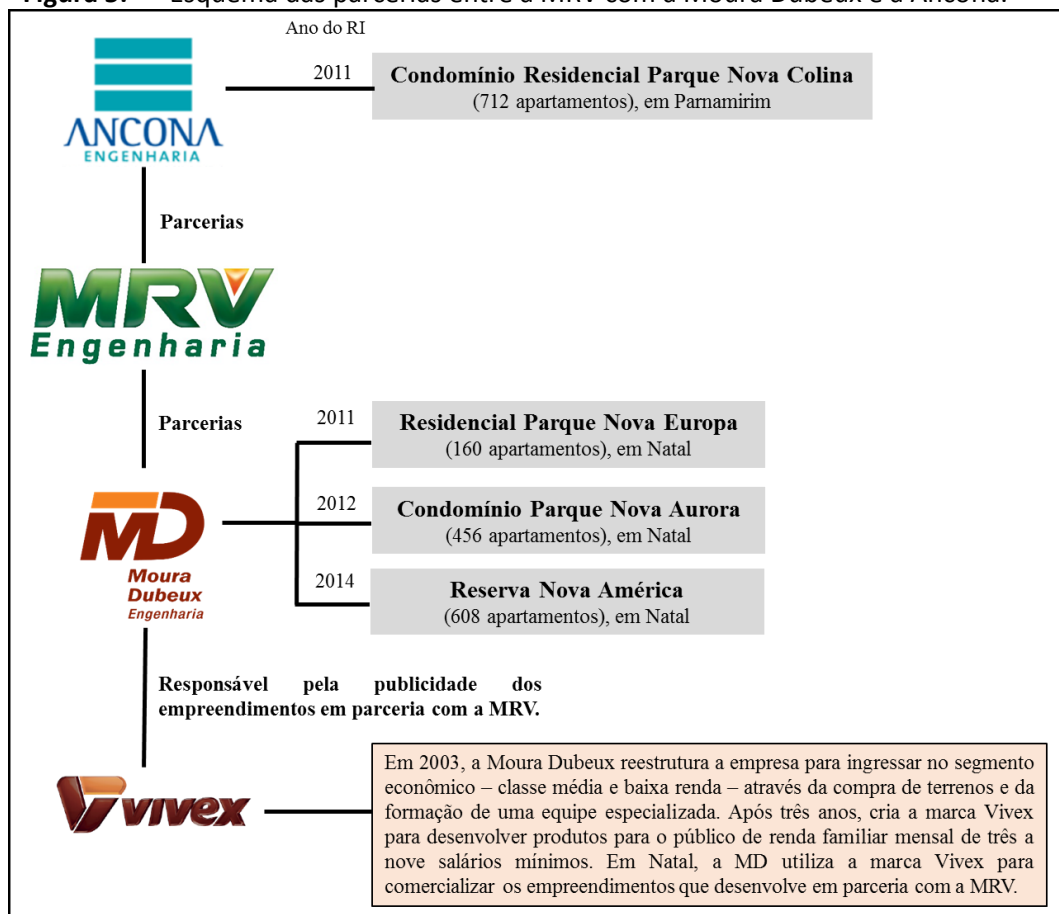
Figura 5: Esquema das parcerias entre a MRV com a Moura Dubeux e a Ancona.

Ano do RI

ANCONA ENGENHARIA

2011 Condomínio Residencial Parque Nova Colina (712 apartamentos), em Parnamirim

Parcerias

MRV Engenharia

Parcerias

2011 Residencial Parque Nova Europa (160 apartamentos), em Natal

2012 Condomínio Parque Nova Aurora (456 apartamentos), em Natal

2014 Reserva Nova América (608 apartamentos), em Natal

MD Moura Dubeux Engenharia

Responsável pela publicidade dos empreendimentos em parceria com a MRV.

vivex

Em 2003, a Moura Dubeux reestrutura a empresa para ingressar no segmento econômico – classe média e baixa renda – através da compra de terrenos e da formação de uma equipe especializada. Após três anos, cria a marca Vivex para desenvolver produtos para o público de renda familiar mensal de três a nove salários mínimos. Em Natal, a MD utiliza a marca Vivex para comercializar os empreendimentos que desenvolve em parceria com a MRV.